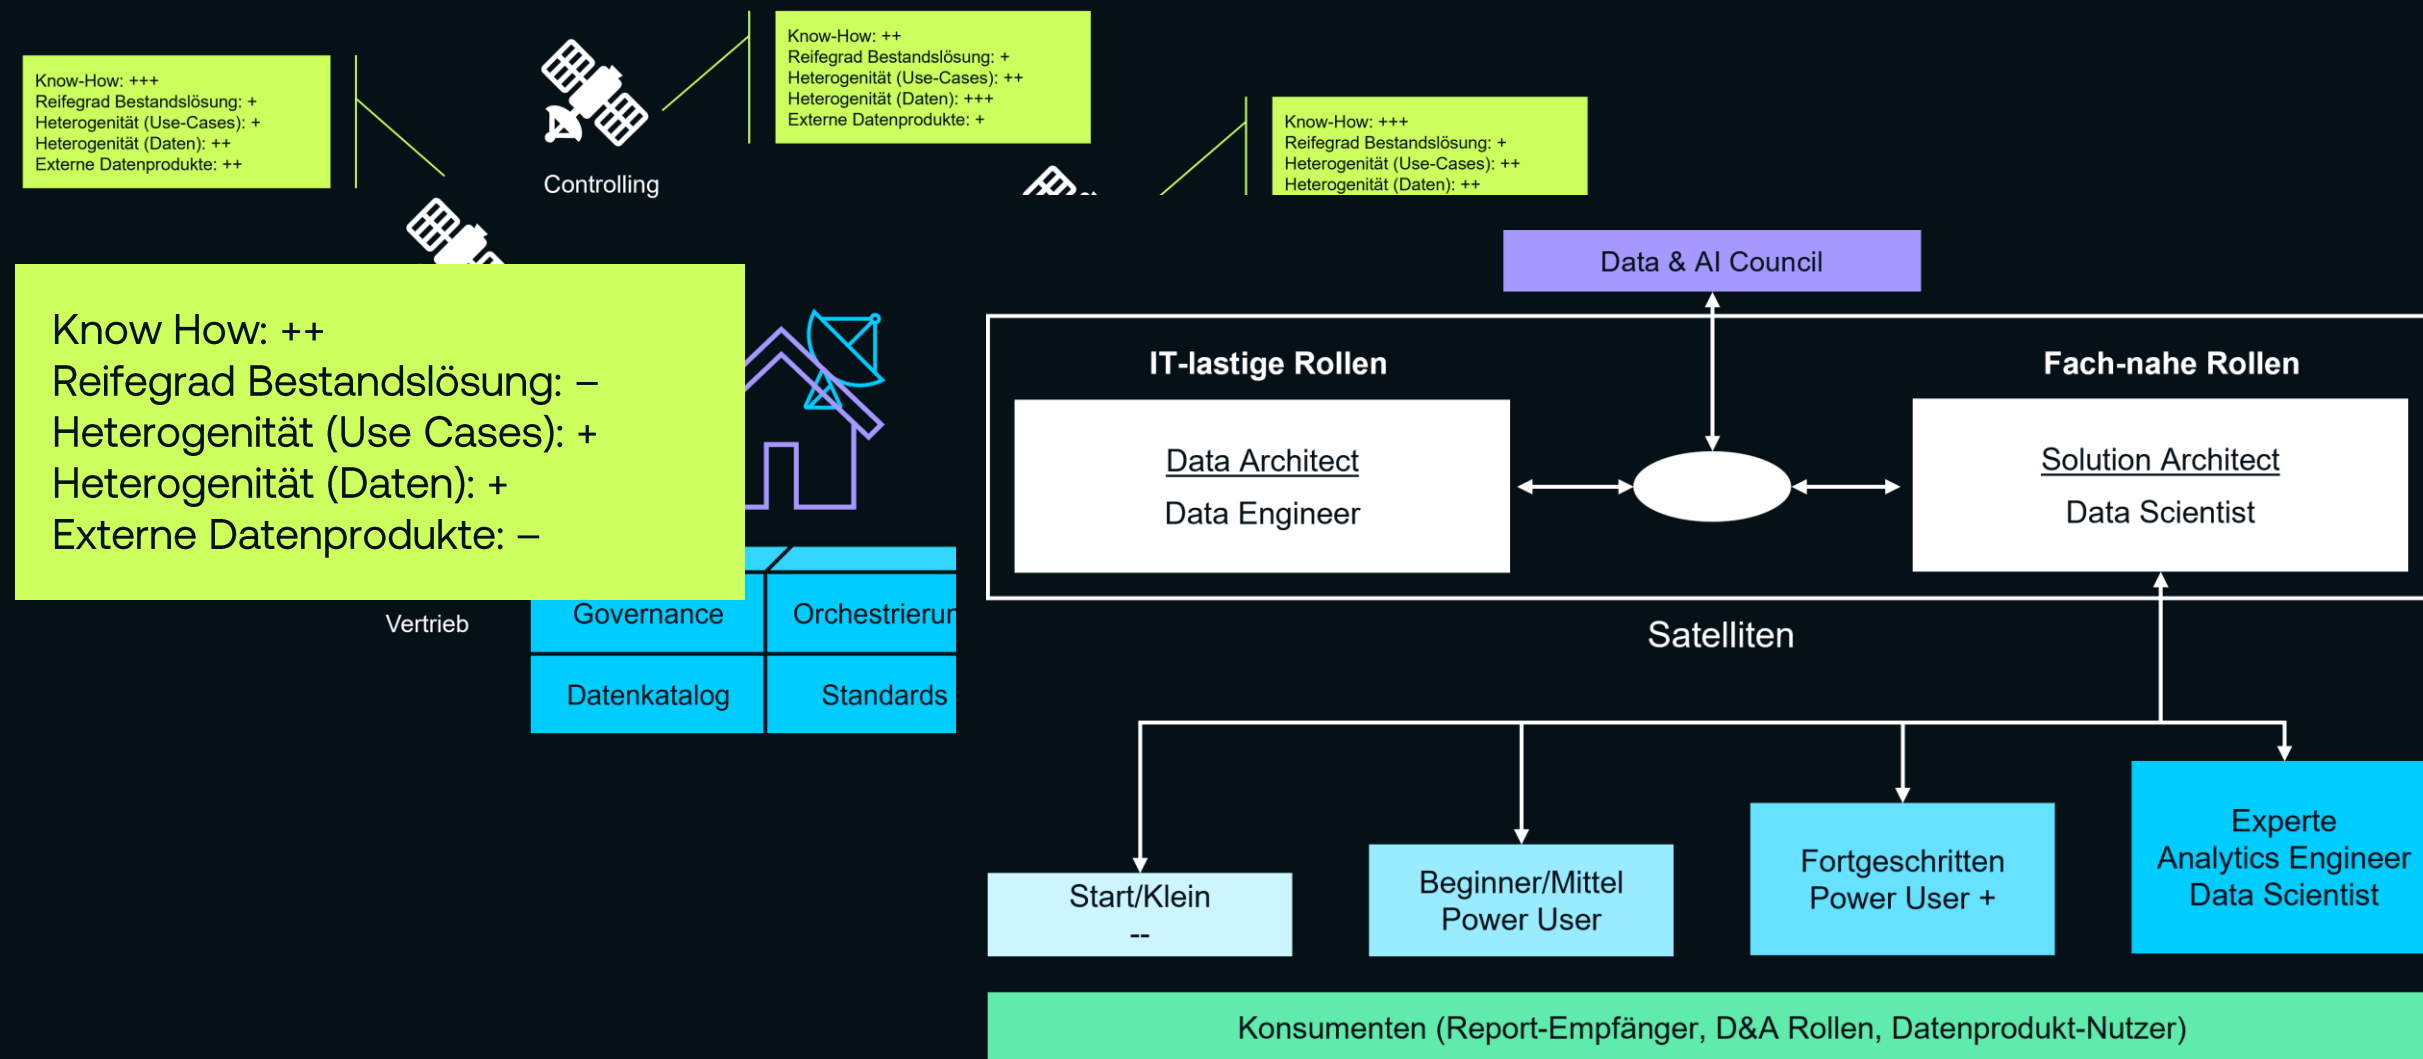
Know-How: +++
Reifegrad Bestandslösung: +
Heterogenität (Use-Cases): +
Heterogenität (Daten): ++
Externe Datenprodukte: ++

Controlling

Know-How: ++
Reifegrad Bestandslösung: +
Heterogenität (Use-Cases): ++
Heterogenität (Daten): +++
Externe Datenprodukte: +

Know-How: +++
Reifegrad Bestandslösung: +
Heterogenität (Use-Cases): ++
Heterogenität (Daten): ++

Know How: ++
Reifegrad Bestandslösung: –
Heterogenität (Use Cases): +
Heterogenität (Daten): +
Externe Datenprodukte: –

Vertrieb

Governance
Orchestrierun
Datenkatalog
Standards

Data & AI Council

IT-lastige Rollen

Data Architect
Data Engineer

Fach-nahe Rollen

Solution Architect
Data Scientist

Satelliten

Start/Klein
--

Beginner/Mittel
Power User

Fortgeschritten
Power User +

Experte
Analytics Engineer
Data Scientist

Konsumenten (Report-Empfänger, D&A Rollen, Datenprodukt-Nutzer)